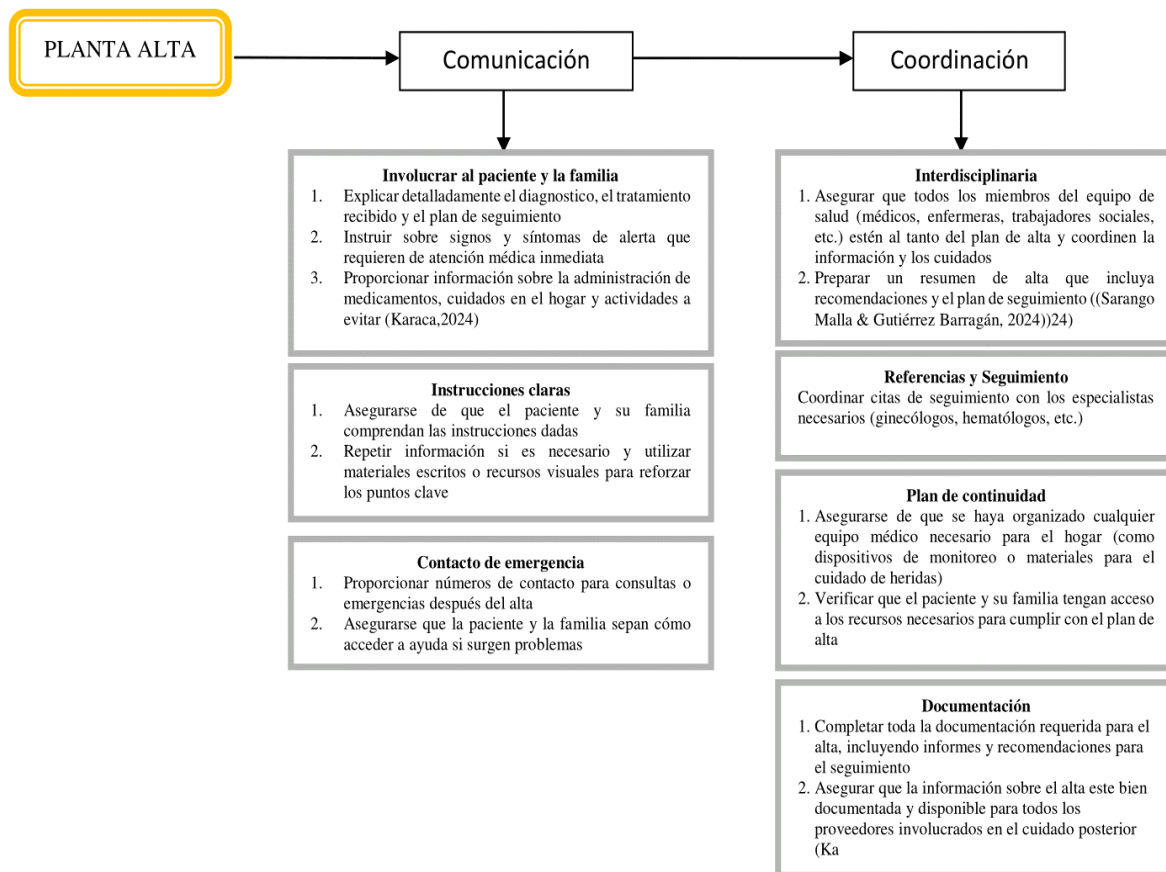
PLANTA ALTA

Comunicación

Coordinación

Involucrar al paciente y la familia
1. Explicar detalladamente el diagnostico, el tratamiento recibido y el plan de seguimiento
2. Instruir sobre signos y síntomas de alerta que requieren de atención médica inmediata
3. Proporcionar información sobre la administración de medicamentos, cuidados en el hogar y actividades a evitar (Karaca,2024)

Instrucciones claras
1. Asegurarse de que el paciente y su familia comprendan las instrucciones dadas
2. Repetir información si es necesario y utilizar materiales escritos o recursos visuales para reforzar los puntos clave

Contacto de emergencia
1. Proporcionar números de contacto para consultas o emergencias después del alta
2. Asegurarse que la paciente y la familia sepan cómo acceder a ayuda si surgen problemas

Interdisciplinaria
1. Asegurar que todos los miembros del equipo de salud (médicos, enfermeras, trabajadores sociales, etc.) estén al tanto del plan de alta y coordinen la información y los cuidados
2. Preparar un resumen de alta que incluya recomendaciones y el plan de seguimiento ((Sarango Malla & Gutiérrez Barragán, 2024))24)

Referencias y Seguimiento
Coordinar citas de seguimiento con los especialistas necesarios (ginecólogos, hematólogos, etc.)

Plan de continuidad
1. Asegurarse de que se haya organizado cualquier equipo médico necesario para el hogar (como dispositivos de monitoreo o materiales para el cuidado de heridas)
2. Verificar que el paciente y su familia tengan acceso a los recursos necesarios para cumplir con el plan de alta

Documentación
1. Completar toda la documentación requerida para el alta, incluyendo informes y recomendaciones para el seguimiento
2. Asegurar que la información sobre el alta este bien documentada y disponible para todos los proveedores involucrados en el cuidado posterior (Ka